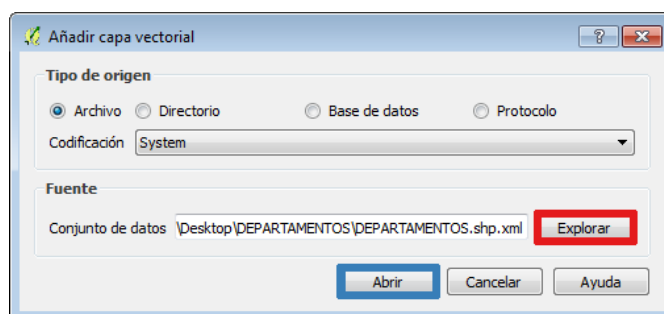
Añadir capa vectorial

?

Tipo de origen

Archivo Directorio Base de datos Protocolo

Codificación System

Fuente

Conjunto de datos \Desktop\DEPARTAMENTOS\DEPARTAMENTOS.shp.xml Explorar

Abrir Cancelar Ayuda